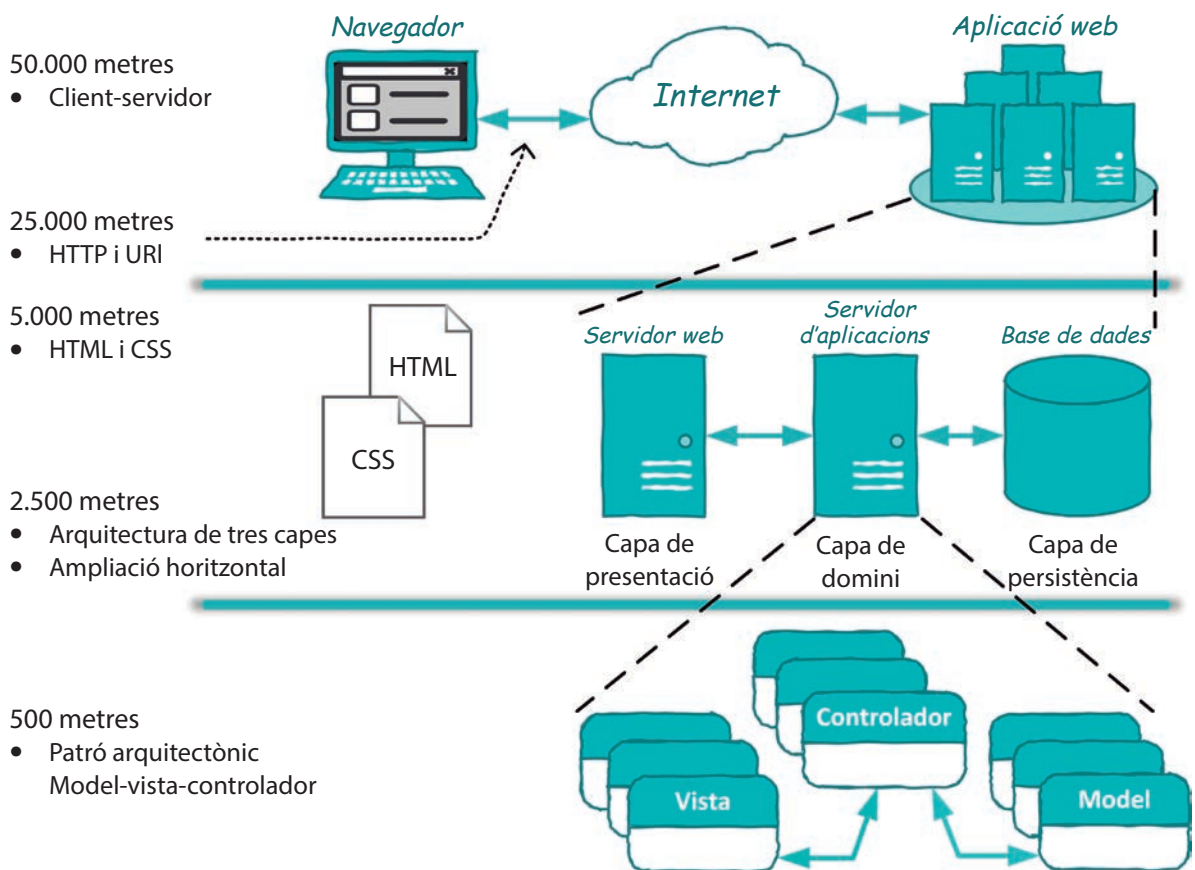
50.000 metres
• Client-servidor

Navegador

Internet

Aplicació web

25.000 metres
• HTTP i URl

5.000 metres
• HTML i CSS

HTML

CSS

Servidor web

Servidor d'aplicacions

Base de dades

2.500 metres
• Arquitectura de tres capes
• Ampliació horitzontal

Capa de presentació

Capa de domini

Capa de persistència

500 metres
• Patró arquitectònic Model-vista-controlador

Controlador

Vista

Model